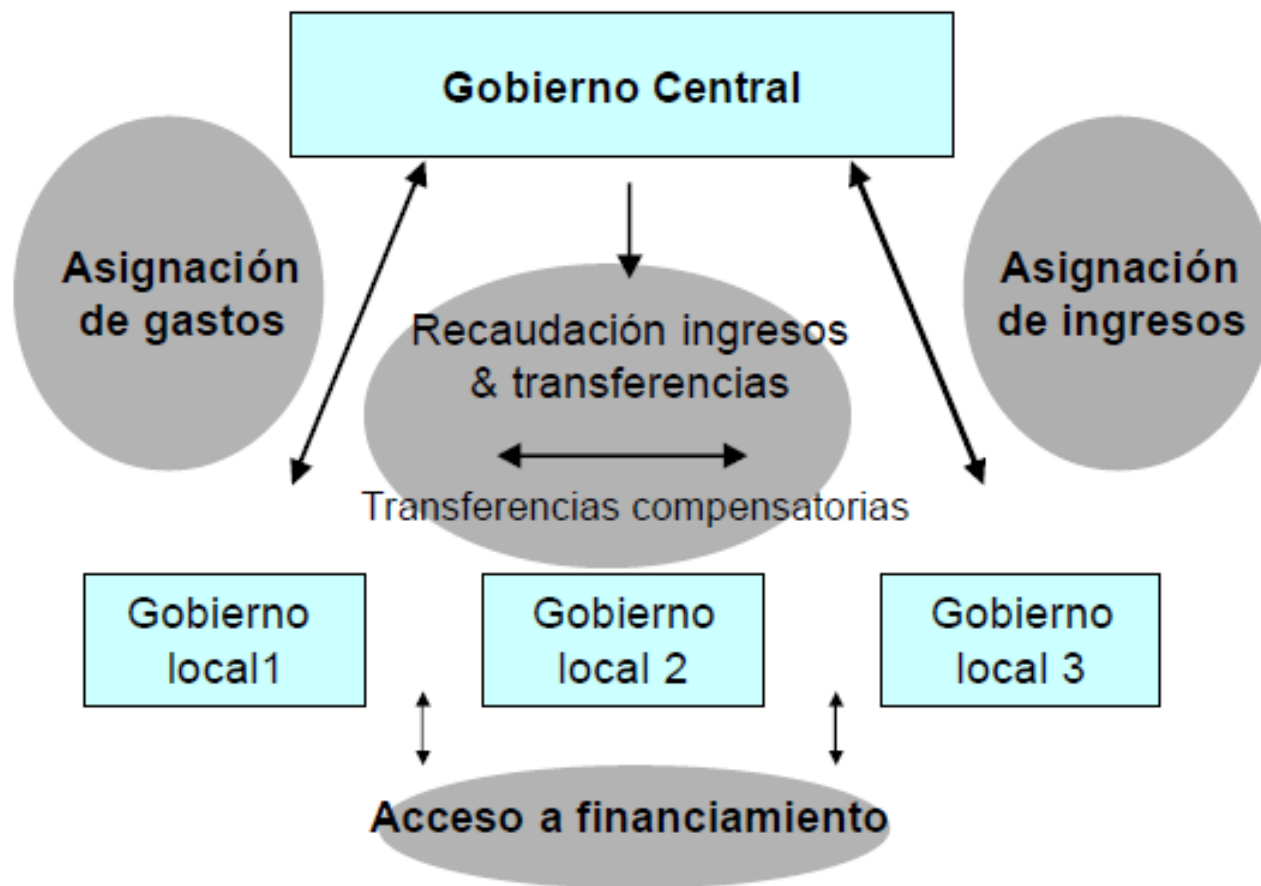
Gobierno Central

Asignación de gastos

Recaudación ingresos & transferencias

Asignación de ingresos

Transferencias compensatorias

Gobierno local1

Gobierno local 2

Gobierno local 3

Acceso a financiamiento